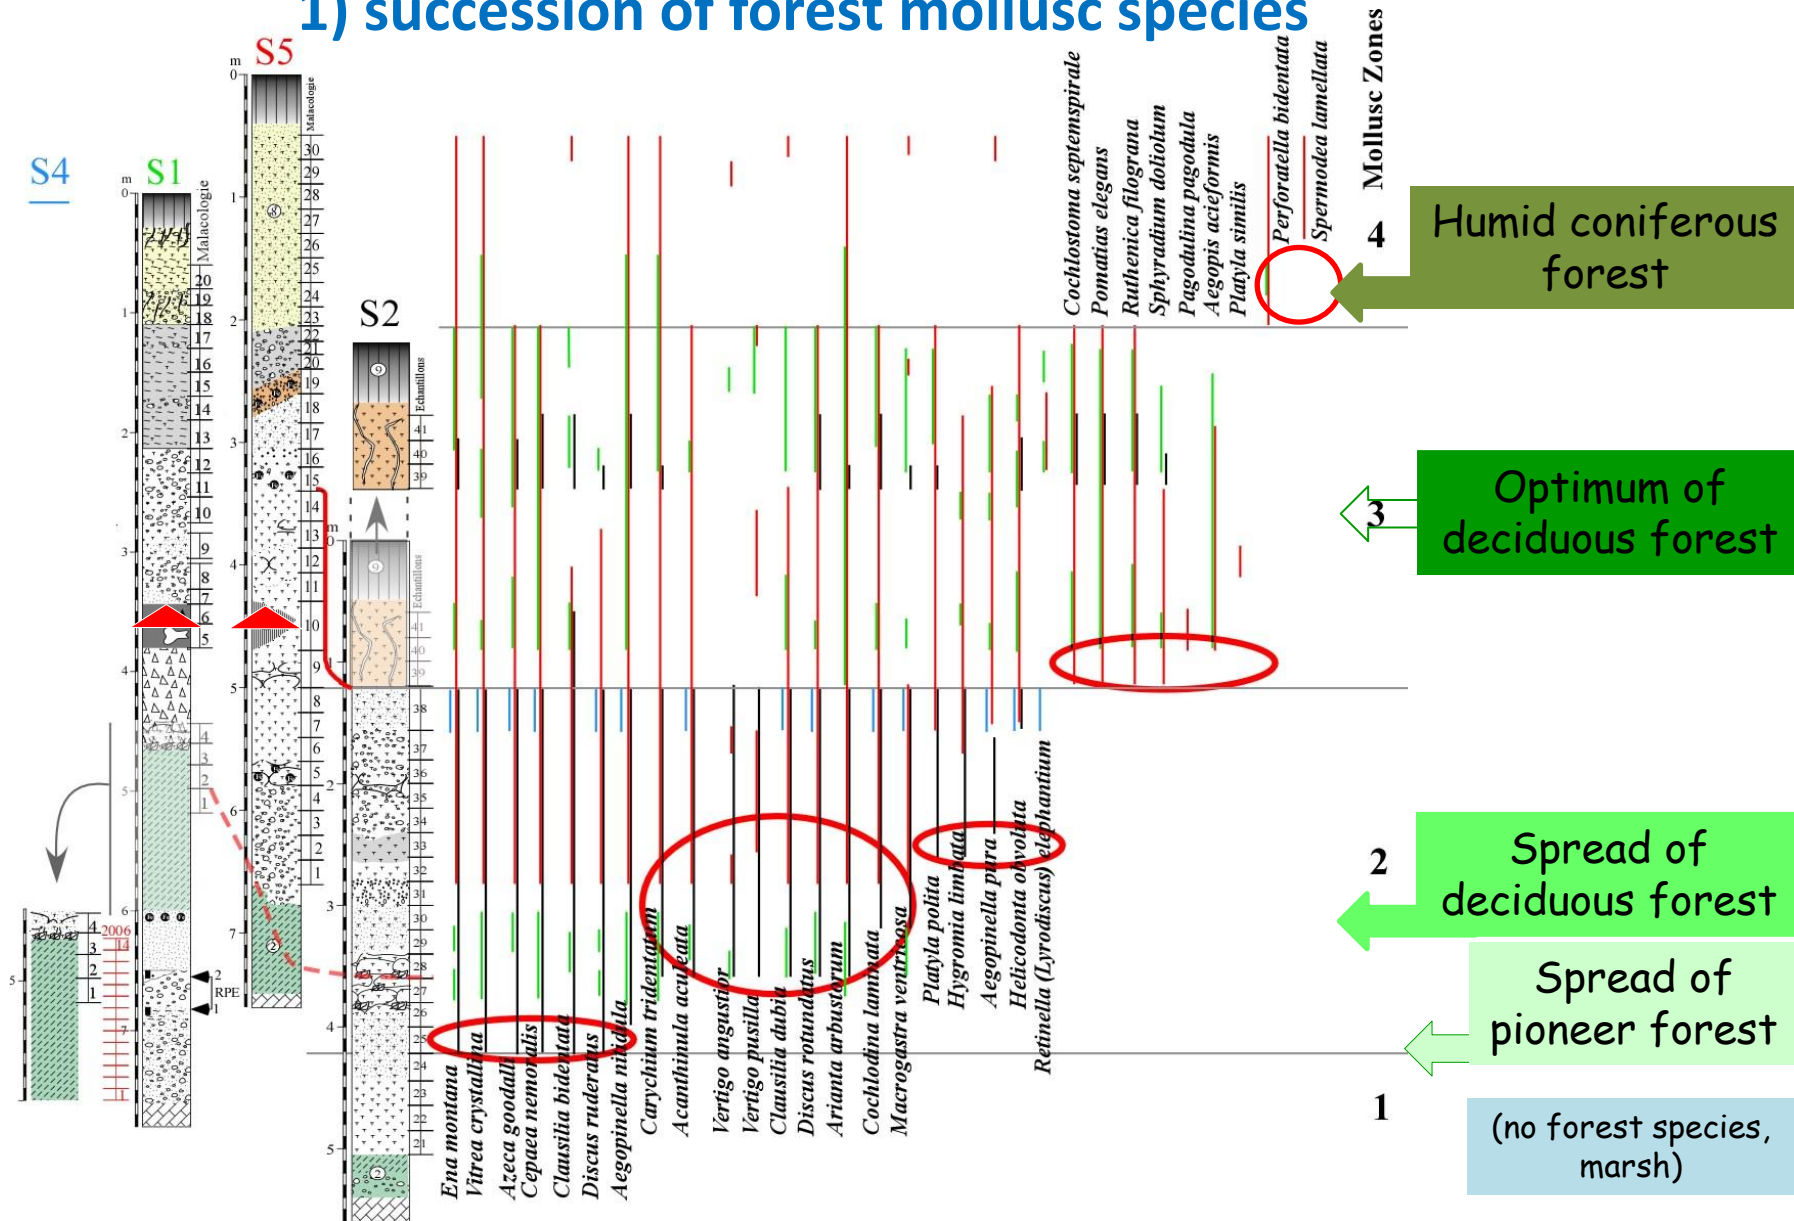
1) succession of forest mollusc species

S4
S1
S5
S2

m
Malacologie
Echantillons

Cochlostoma septemspirale
Pomatias elegans
Ruthenica filograna
Sphyradium doliolum
Pagodulina pagodula
Aegopis acieformis
Platyla similis
Perforatella bidentata
Spermodea lamellata
Mollusc Zones

4
Humid coniferous forest

3
Optimum of deciduous forest

2
Spread of deciduous forest

Spread of pioneer forest

1
(no forest species, marsh)

Ena montana
Vitrea crystallina
Azeca goodalli
Cepaea nemoralis
Clausilia bidentata
Discus ruderatus
Aegopinella nitidula
Carychium tridentatum
Acanthinula aculeata
Vertigo angustior
Vertigo pusilla
Clausilia dubia
Discus rotundatus
Arianta arbustorum
Cochlodina laminata
Macrogastra ventricosa
Platyla polita
Hygromia limbata
Aegopinella pura
Helicodonta obvoluta
Retinella (Lyrodiscus) elephantium

2006
RPE